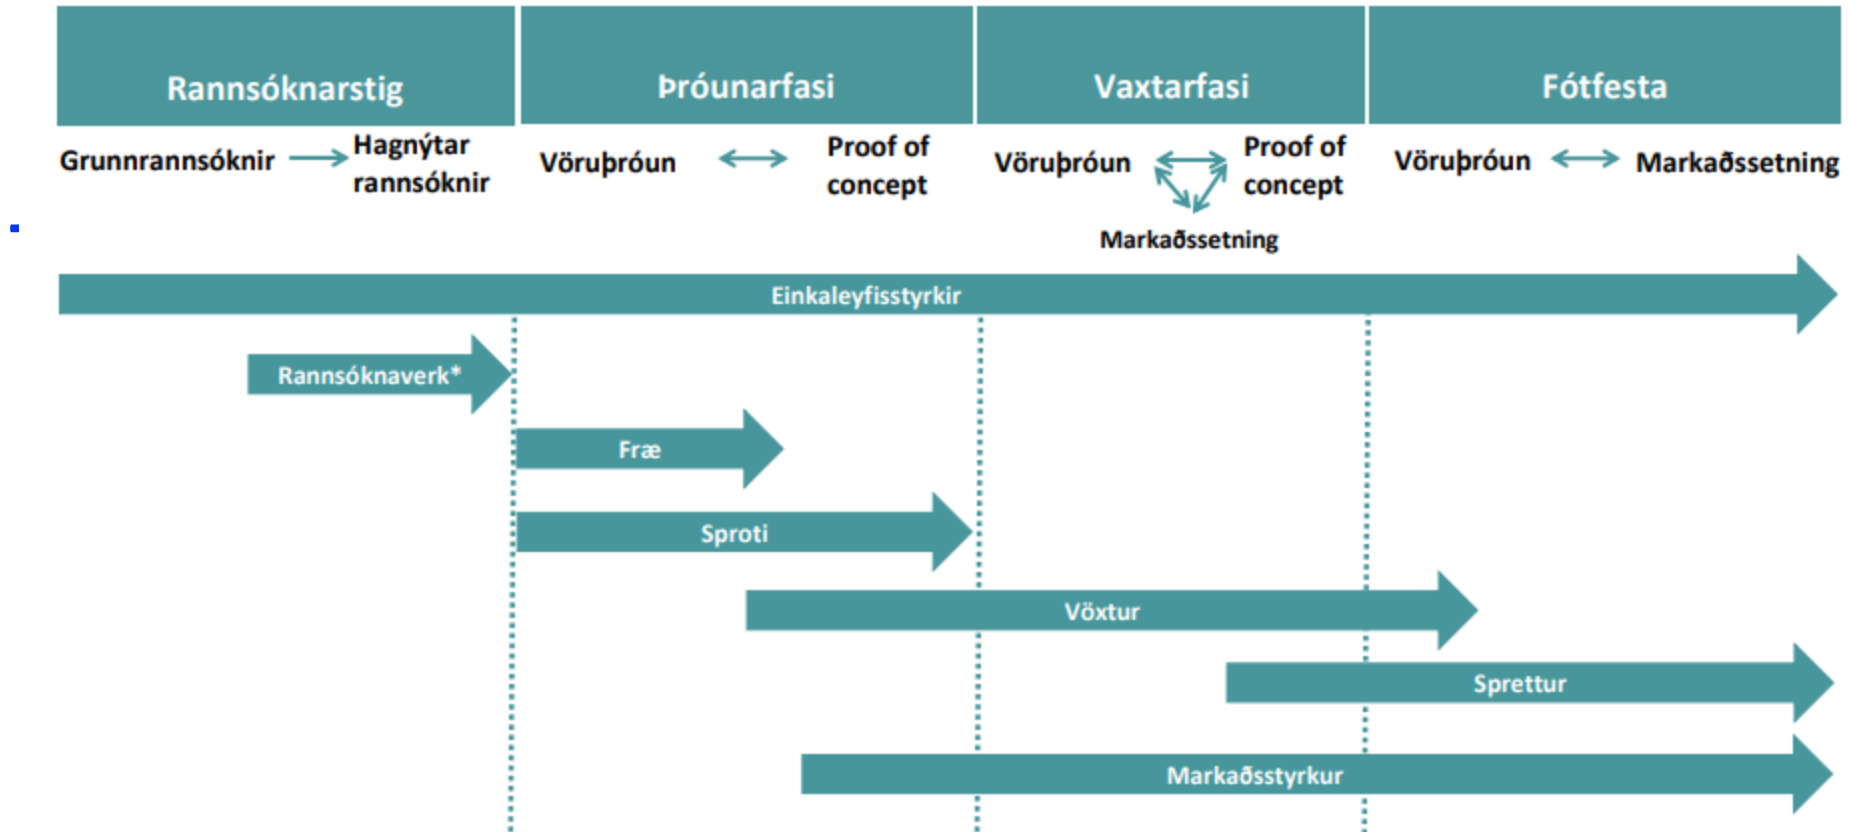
Rannsóknarstig

Þróunarfasi

Vaxtarfasi

Fótfesta

Grunnrannsóknir → Hagnýtar rannsóknir

Vöruþróun ↔ Proof of concept

Vöruþróun ↔ Proof of concept

Markaðssetning

Vöruþróun ↔ Markaðssetning

Einkaleyfisstyrkir

Rannsóknaverk*

Fræ

Sproti

Vöxtur

Sprettur

Markaðsstyrkur